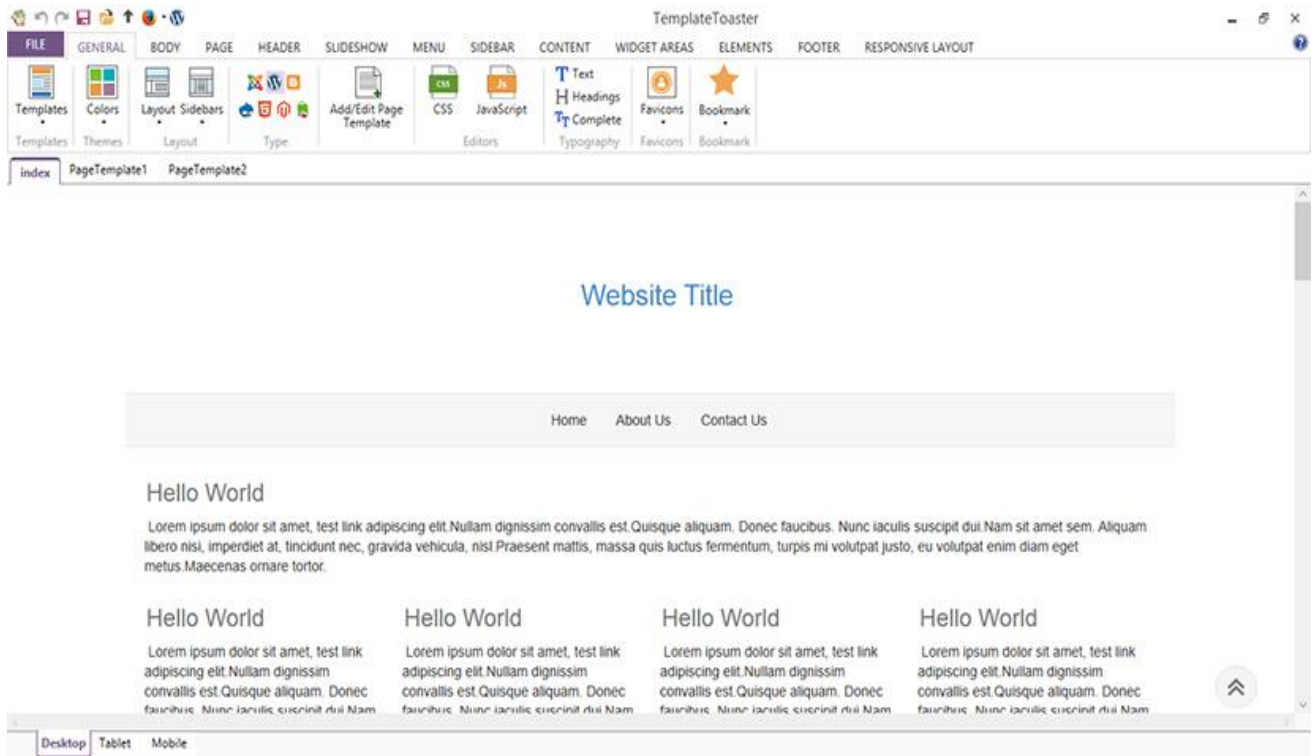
TemplateToaster

FILE GENERAL BODY PAGE HEADER SLIDESHOW MENU SIDEBAR CONTENT WIDGET AREAS ELEMENTS FOOTER RESPONSIVE LAYOUT

Templates Colors Layout Sidebars Add/Edit Page Template CSS JavaScript Text Headings Complete Favicons Bookmark

Templates Themes Layout Type Editors Typography Favicons Bookmark

index PageTemplate1 PageTemplate2

Website Title

Home About Us Contact Us

Hello World

Lorem ipsum dolor sit amet, test link adipiscing elit.Nullam dignissim convallis est.Quisque aliquam. Donec faucibus. Nunc iaculis suscipit dui.Nam sit amet sem. Aliquam libero nisi, imperdiet at, tincidunt nec, gravida vehicula, nisl.Praesent mattis, massa quis luctus fermentum, turpis mi volutpat justo, eu volutpat enim diam eget metus.Maecenas ornare tortor.

Hello World

Lorem ipsum dolor sit amet, test link adipiscing elit.Nullam dignissim convallis est.Quisque aliquam. Donec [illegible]

Hello World

Lorem ipsum dolor sit amet, test link adipiscing elit.Nullam dignissim convallis est.Quisque aliquam. Donec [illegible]

Hello World

Lorem ipsum dolor sit amet, test link adipiscing elit.Nullam dignissim convallis est.Quisque aliquam. Donec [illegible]

Hello World

Lorem ipsum dolor sit amet, test link adipiscing elit.Nullam dignissim convallis est.Quisque aliquam. Donec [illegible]

Desktop Tablet Mobile